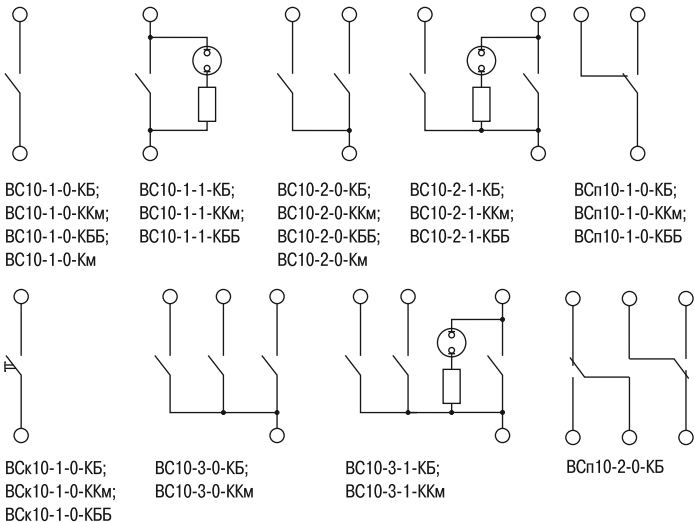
ВС10-1-0-КБ;
ВС10-1-0-ККм;
ВС10-1-0-КББ;
ВС10-1-0-Км

ВС10-1-1-КБ;
ВС10-1-1-ККм;
ВС10-1-1-КББ

ВС10-2-0-КБ;
ВС10-2-0-ККм;
ВС10-2-0-КББ;
ВС10-2-0-Км

ВС10-2-1-КБ;
ВС10-2-1-ККм;
ВС10-2-1-КББ

ВСп10-1-0-КБ;
ВСп10-1-0-ККм;
ВСп10-1-0-КББ

ВСк10-1-0-КБ;
ВСк10-1-0-ККм;
ВСк10-1-0-КББ

ВС10-3-0-КБ;
ВС10-3-0-ККм

ВС10-3-1-КБ;
ВС10-3-1-ККм

ВСп10-2-0-КБ